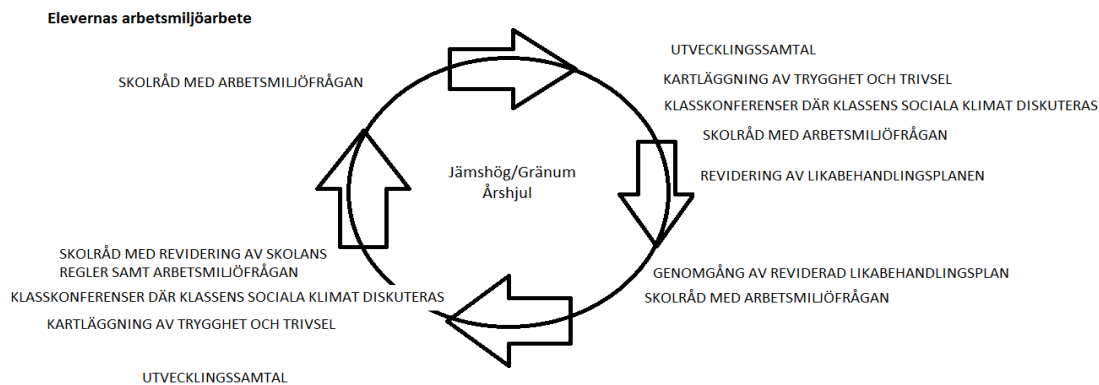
Elevernas arbetsmiljöarbete

UTVECKLINGSSAMTAL

KARTLÄGGNING AV TRYGGHET OCH TRIVSEL

KLASSKONFERENSER DÄR KLASSENS SOCIALA KLIMAT DISKUTERAS

SKOLRÅD MED ARBETSMILJÖFRÅGAN

REVIDERING AV LIKABEHANDLINGSPLANEN

GENOMGÅNG AV REVIDERAD LIKABEHANDLINGSPLAN

SKOLRÅD MED ARBETSMILJÖFRÅGAN

Jämshög/Gränum
Årshjul

SKOLRÅD MED ARBETSMILJÖFRÅGAN

SKOLRÅD MED REVIDERING AV SKOLANS REGLER SAMT ARBETSMILJÖFRÅGAN

KLASSKONFERENSER DÄR KLASSENS SOCIALA KLIMAT DISKUTERAS

KARTLÄGGNING AV TRYGGHET OCH TRIVSEL

UTVECKLINGSSAMTAL